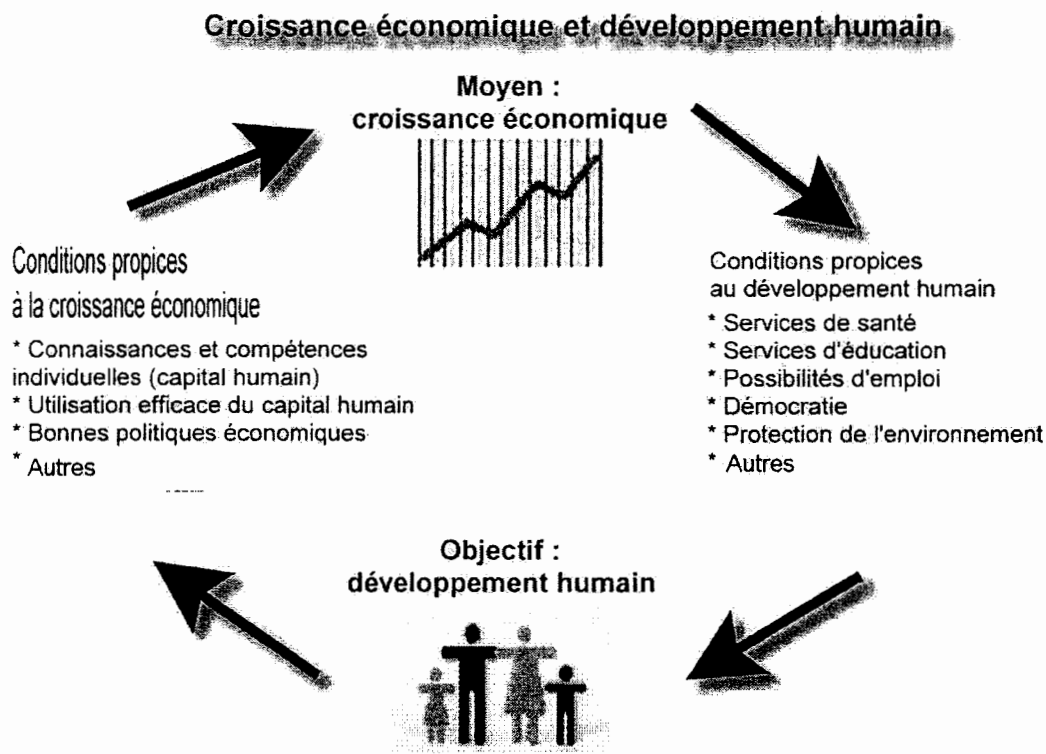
Croissance économique et développement humain

Moyen : croissance économique

Conditions propices à la croissance économique

* Connaissances et compétences individuelles (capital humain)
* Utilisation efficace du capital humain
* Bonnes politiques économiques
* Autres

Conditions propices au développement humain

* Services de santé
* Services d'éducation
* Possibilités d'emploi
* Démocratie
* Protection de l'environnement
* Autres

Objectif : développement humain